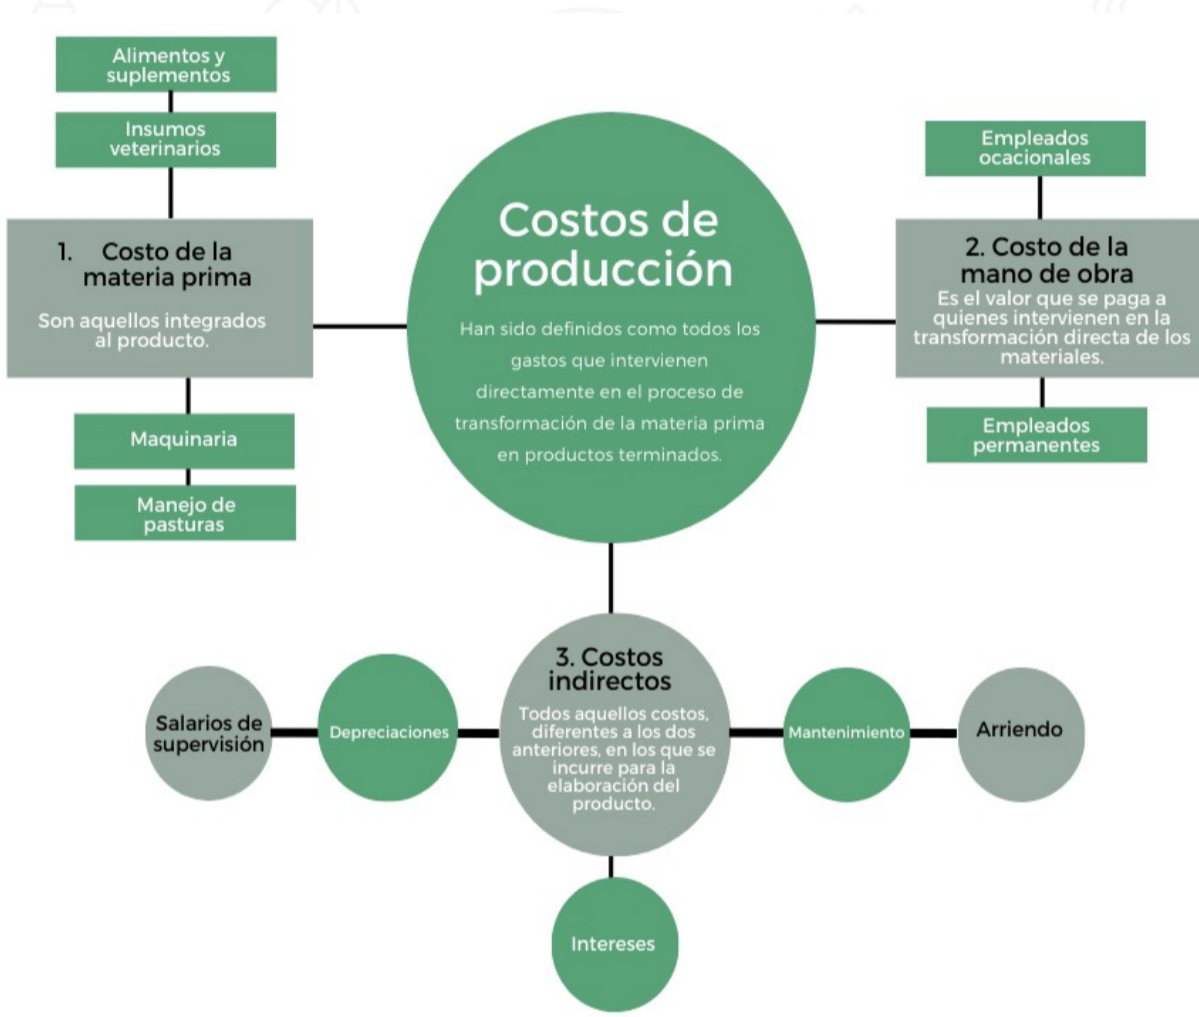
Alimentos y suplementos

Insumos veterinarios

1. Costo de la materia prima

Son aquellos integrados al producto.

Maquinaria

Manejo de pasturas

Costos de producción

Han sido definidos como todos los gastos que intervienen directamente en el proceso de transformación de la materia prima en productos terminados.

Empleados ocacionales

2. Costo de la mano de obra

Es el valor que se paga a quienes intervienen en la transformación directa de los materiales.

Empleados permanentes

3. Costos indirectos

Todos aquellos costos, diferentes a los dos anteriores, en los que se incurre para la elaboración del producto.

Salarios de supervisión

Depreciaciones

Mantenimiento

Arriendo

Intereses